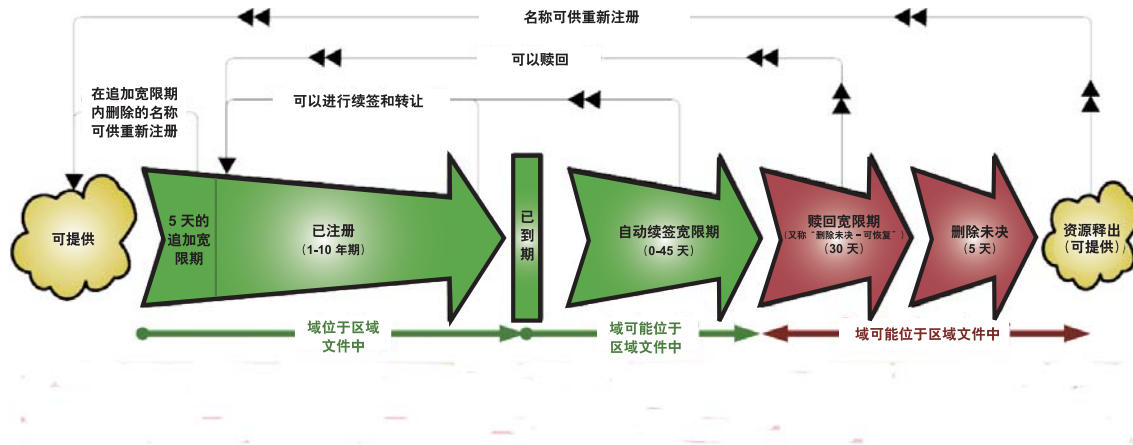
名称可供重新注册

可以赎回

在追加宽限期内删除的名称可供重新注册

可以进行续签和转让

可提供

5 天的追加宽限期

已注册
（1-10 年期）

已到期

自动续签宽限期
（0-45 天）

赎回宽限期
（又称“删除未决 – 可恢复”）
（30 天）

删除未决
（5 天）

资源释出
（可提供）

域位于区域文件中

域可能位于区域文件中

域可能位于区域文件中